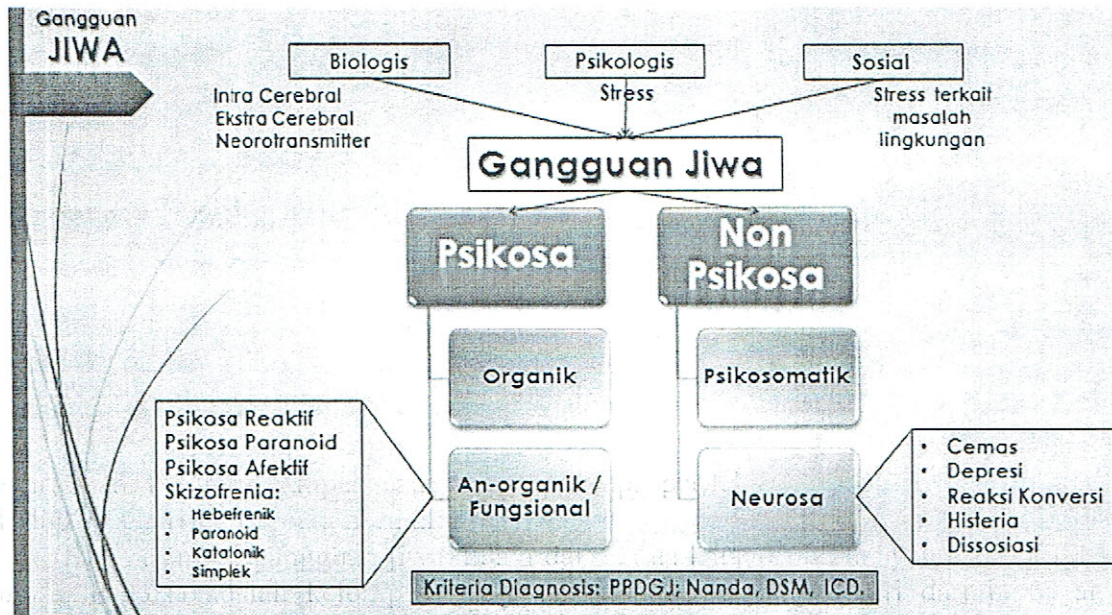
Gangguan
JIWA

Biologis

Psikologis

Sosial

Intra Cerebral
Ekstra Cerebral
Neorotransmitter

Stress

Stress terkait masalah lingkungan

Gangguan Jiwa

Psikosa

Non Psikosa

Organik

Psikosomatik

Psikosa Reaktif
Psikosa Paranoid
Psikosa Afektif
Skizofrenia:
- Hebefrenik
- Paranoid
- Katatonik
- Simplek

An-organik / Fungsional

Neurosa

- Cemas
- Depresi
- Reaksi Konversi
- Histeria
- Dissosiasi

Kriteria Diagnosis: PPDGJ; Nanda, DSM, ICD.